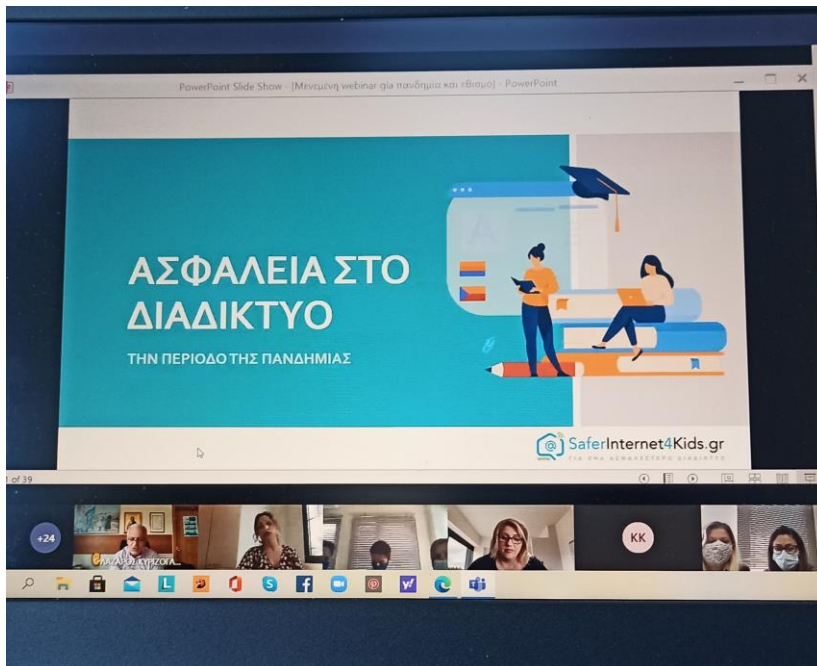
PowerPoint Slide Show - [Μεινωμένη webinar gia πανδημία και εθισμο] - PowerPoint

ΑΣΦΑΛΕΙΑ ΣΤΟ ΔΙΑΔΙΚΤΥΟ

ΤΗΝ ΠΕΡΙΟΔΟ ΤΗΣ ΠΑΝΔΗΜΙΑΣ

SaferInternet4Kids.gr

ΓΙΑ ΕΝΑ ΑΣΦΑΛΕΣΤΕΡΟ ΔΙΑΔΙΚΤΥΟ

of 39

+24

ΛΑΖΑΡΟΣ ΚΥΡΙΖΟΓΛ...

KK